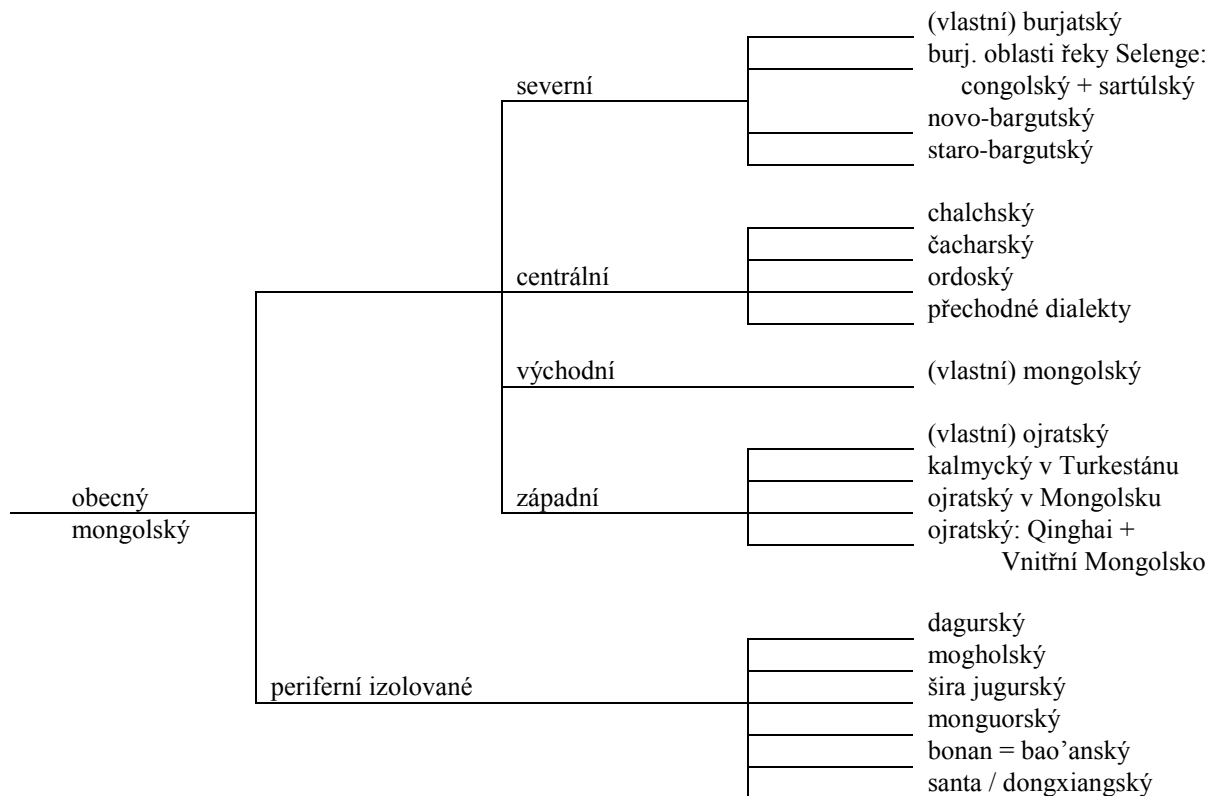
obecný mongolský

severní
(vlastní) burjatský
burj. oblasti řeky Selenge: congolský + sartúlský
novo-bargutský
staro-bargutský

centrální
chalchský
čacharský
ordoský
přechodné dialekty

východní
(vlastní) mongolský

západní
(vlastní) ojratský
kalmycký v Turkestánu
ojratský v Mongolsku
ojratský: Qinghai + Vnitřní Mongolsko

periferní izolované
dagurský
mogholský
šira jugurský
monguorský
bonan = bao'anský
santa / dongxiangský